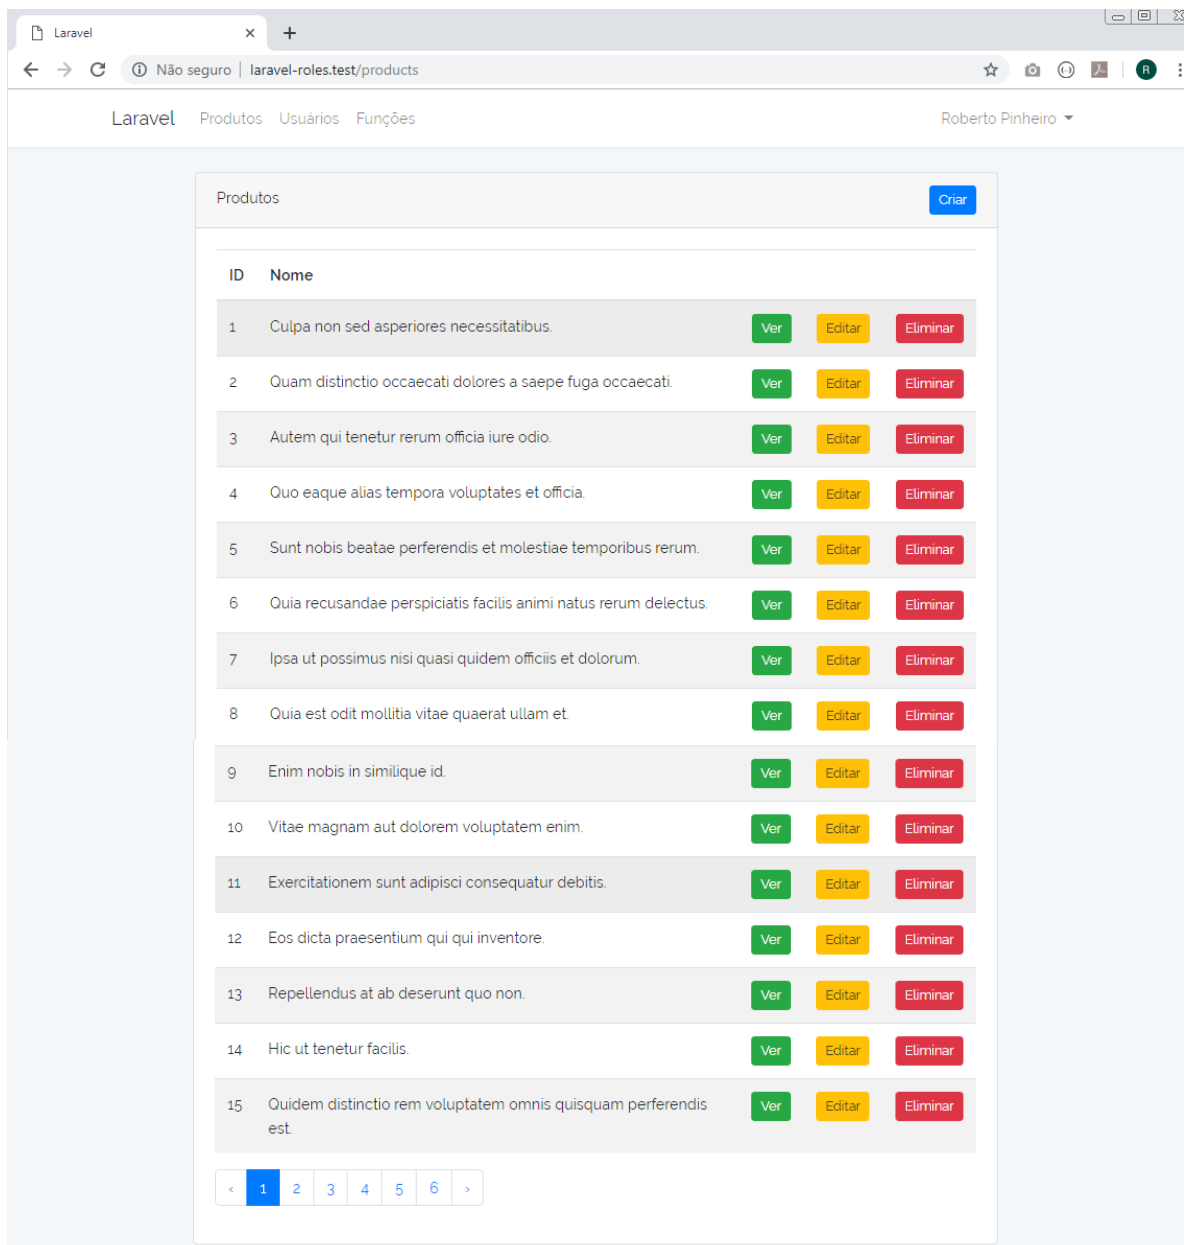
Laravel ×
+

Não seguro | laravel-roles.test/products

R

Laravel Produtos Usuários Funções Roberto Pinheiro

Produtos Criar

| ID | Nome | | | |
|---|---|---|---|---|
| 1 | Culpa non sed asperiores necessitatibus. | Ver | Editar | Eliminar |
| 2 | Quam distinctio occaecati dolores a saepe fuga occaecati. | Ver | Editar | Eliminar |
| 3 | Autem qui tenetur rerum officia iure odio. | Ver | Editar | Eliminar |
| 4 | Quo eaque alias tempora voluptates et officia. | Ver | Editar | Eliminar |
| 5 | Sunt nobis beatae perferendis et molestiae temporibus rerum. | Ver | Editar | Eliminar |
| 6 | Quia recusandae perspiciatis facilis animi natus rerum delectus. | Ver | Editar | Eliminar |
| 7 | Ipsa ut possimus nisi quasi quidem officiis et dolorum. | Ver | Editar | Eliminar |
| 8 | Quia est odit mollitia vitae quaerat ullam et. | Ver | Editar | Eliminar |
| 9 | Enim nobis in similique id. | Ver | Editar | Eliminar |
| 10 | Vitae magnam aut dolorem voluptatem enim. | Ver | Editar | Eliminar |
| 11 | Exercitationem sunt adipisci consequatur debitis. | Ver | Editar | Eliminar |
| 12 | Eos dicta praesentium qui qui inventore. | Ver | Editar | Eliminar |
| 13 | Repellendus at ab deserunt quo non. | Ver | Editar | Eliminar |
| 14 | Hic ut tenetur facilis. | Ver | Editar | Eliminar |
| 15 | Quidem distinctio rem voluptatem omnis quisquam perferendis est. | Ver | Editar | Eliminar |

‹ 1 2 3 4 5 6 ›